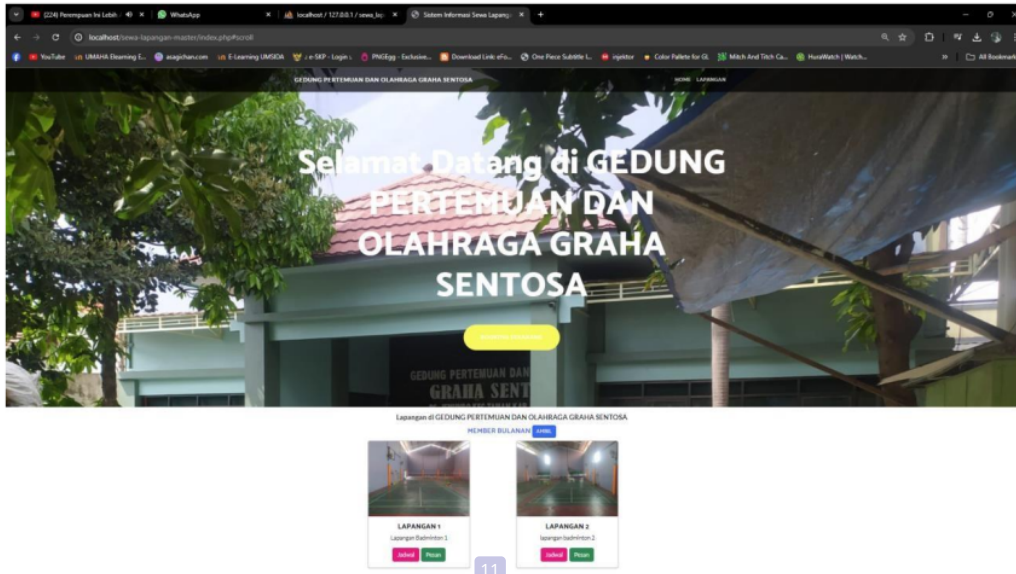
(224) Perempuan Ini Lebih
WhatsApp
localhost / 127.0.0.1 / sewa_la
Sistem Informasi Sewa Lapang
localhost/sewa-lapangan-master/index.php#scroll
YouTube
UMAHA Elearning S...
asagichan.com
E-Learning UMSIDA
e-SKP - Login
PNGEgg - Exclusive...
Download Link: eFo...
One Piece Subtitle I...
injektor
Color Pallete for GL
Mitch And Titch Ca...
HuraWatch | Watch...
All Bookmarks

GEDUNG PERTEMUAN DAN OLAHRAGA GRAHA SENTOSA
HOME LAPANGAN

Selamat Datang di GEDUNG PERTEMUAN DAN OLAHRAGA GRAHA SENTOSA

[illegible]

GEDUNG PERTEMUAN DAN GRAHA SENT

Lapangan di GEDUNG PERTEMUAN DAN OLAHRAGA GRAHA SENTOSA
MEMBER BULANAN AMBIL

LAPANGAN 1
Lapangan Badminton 1
Jadwal Pesan

LAPANGAN 2
lapangan badminton 2
Jadwal Pesan

11